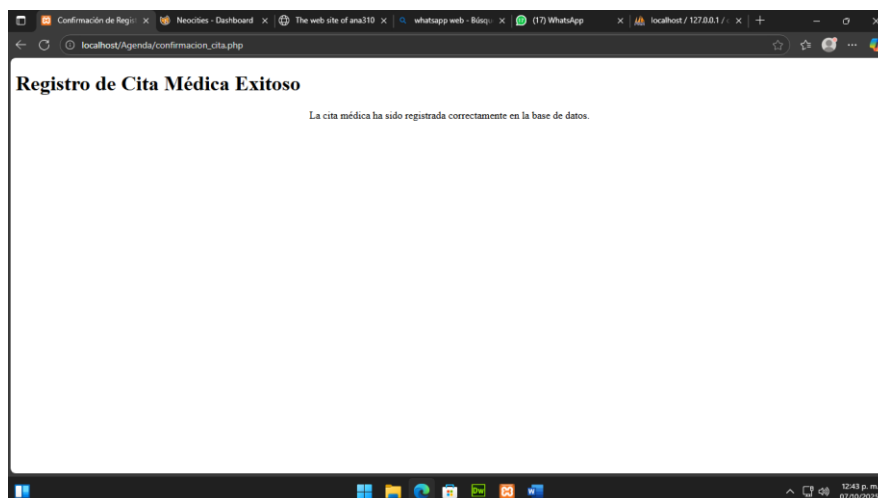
Confirmación de Regist × Neocities - Dashboard × The web site of ana310 × whatsapp web - Búsqu × (17) WhatsApp × localhost / 127.0.0.1 / × +

localhost/Agenda/confirmacion_cita.php

Registro de Cita Médica Exitoso

La cita médica ha sido registrada correctamente en la base de datos.

12:43 p. m.
07/00/202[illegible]